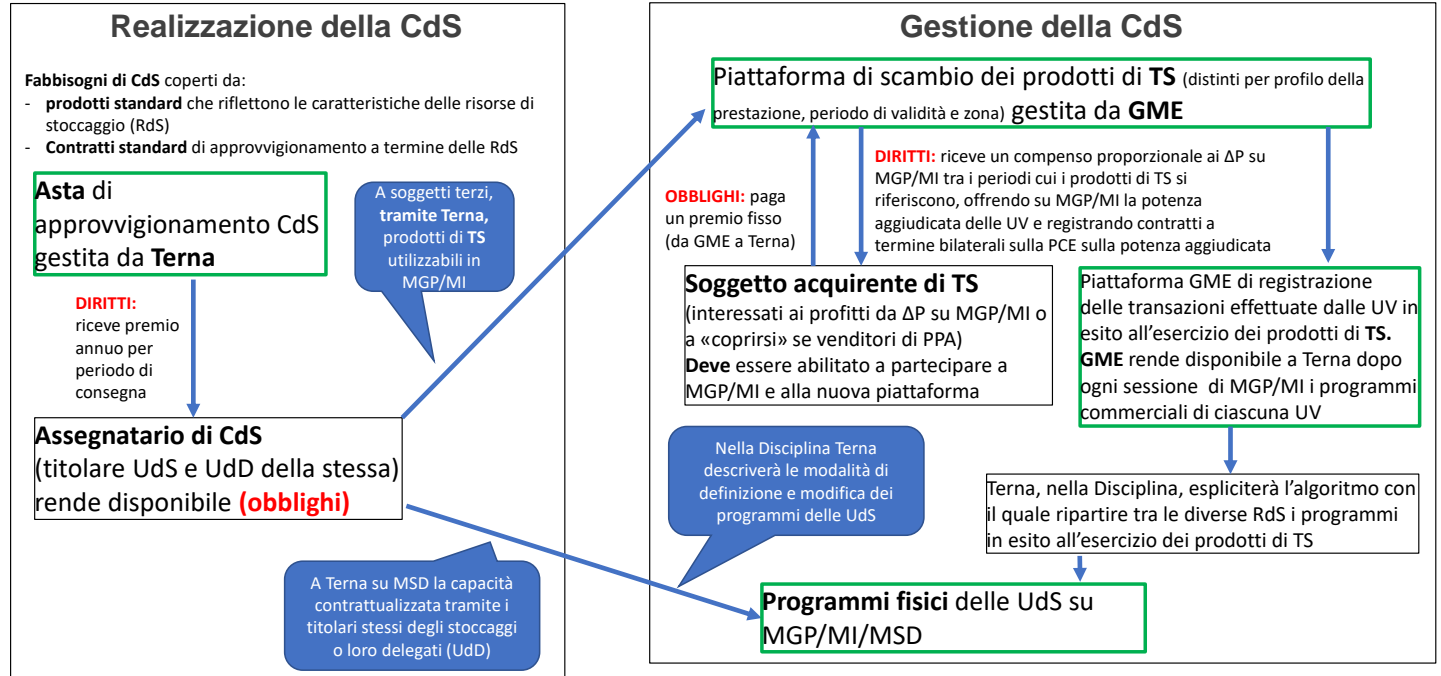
Realizzazione della CdS

Fabbisogni di CdS coperti da:
- prodotti standard che riflettono le caratteristiche delle risorse di stoccaggio (RdS)
- Contratti standard di approvvigionamento a termine delle RdS

Asta di approvvigionamento CdS gestita da Terna

A soggetti terzi, tramite Terna, prodotti di TS utilizzabili in MGP/MI

DIRITTI: riceve premio annuo per periodo di consegna

Assegnatario di CdS (titolare UdS e UdD della stessa) rende disponibile (obblighi)

A Terna su MSD la capacità contrattualizzata tramite i titolari stessi degli stoccaggi o loro delegati (UdD)

Gestione della CdS

Piattaforma di scambio dei prodotti di TS (distinti per profilo della prestazione, periodo di validità e zona) gestita da GME

OBBLIGHI: paga un premio fisso (da GME a Terna)

DIRITTI: riceve un compenso proporzionale ai ΔP su MGP/MI tra i periodi cui i prodotti di TS si riferiscono, offrendo su MGP/MI la potenza aggiudicata delle UV e registrando contratti a termine bilaterali sulla PCE sulla potenza aggiudicata

Soggetto acquirente di TS (interessati ai profitti da ΔP su MGP/MI o a «coprirsi» se venditori di PPA)
Deve essere abilitato a partecipare a MGP/MI e alla nuova piattaforma

Piattaforma GME di registrazione delle transazioni effettuate dalle UV in esito all'esercizio dei prodotti di TS. GME rende disponibile a Terna dopo ogni sessione di MGP/MI i programmi commerciali di ciascuna UV

Nella Disciplina Terna descriverà le modalità di definizione e modifica dei programmi delle UdS

Terna, nella Disciplina, espliciterà l'algoritmo con il quale ripartire tra le diverse RdS i programmi in esito all'esercizio dei prodotti di TS

Programmi fisici delle UdS su MGP/MI/MSD